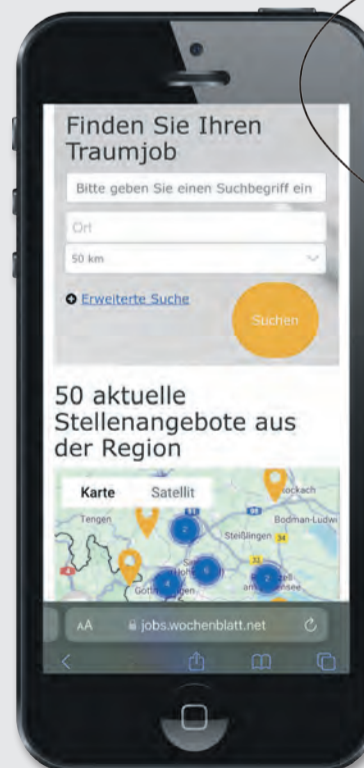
Finden Sie Ihren Traumjob

Bitte geben Sie einen Suchbegriff ein

Ort

50 km

Erweiterte Suche

Suchen

50 aktuelle Stellenangebote aus der Region

Karte Satellit

Tengen

Stockach

Bodman-Ludwi

Steißlingen

2

6

4

2

Gottm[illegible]gen

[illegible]

AA jobs.wochenblatt.net